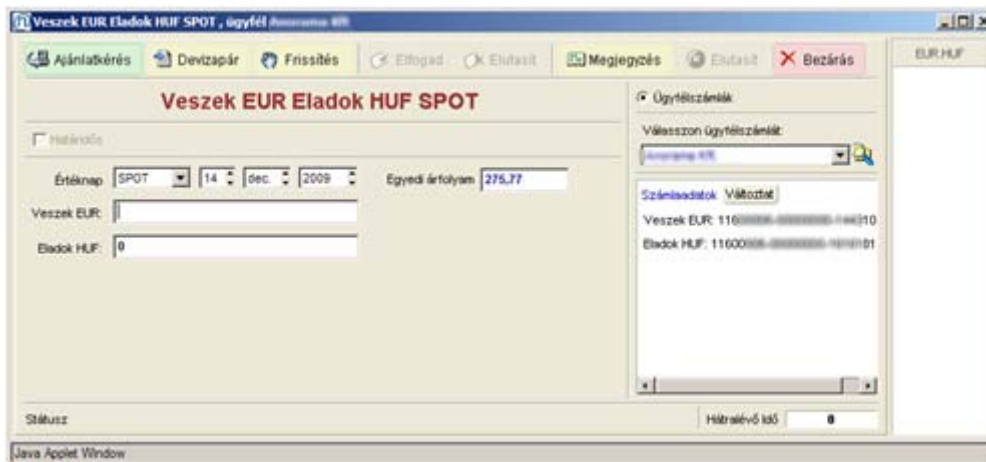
Veszek EUR Eladok HUF SPOT , ügyfél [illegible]

Ajánlatkérés Devizapár Frissítés Elfogad Elutasít Megjegyzés Elutasít Bezárás

EUR.HUF

Veszek EUR Eladok HUF SPOT

Határidős

Értéknap SPOT 14 dec. 2009

Egyedi árfolyam 275,77

Veszek EUR:

Eladok HUF: 0

Ügyfélszámlák

Válasszon ügyfélszámlát:

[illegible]

Számlaadatok Változtat

Veszek EUR: 116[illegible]10

Eladok HUF: 11600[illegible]01

Státusz

Hátralévő idő 0

Java Applet Window